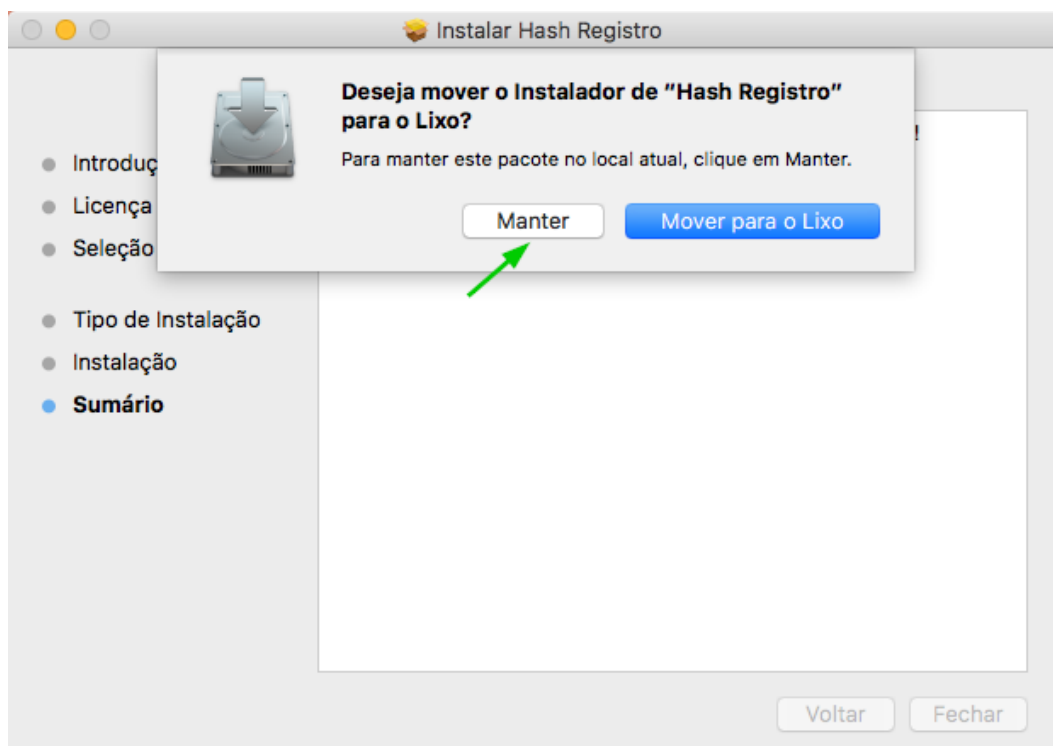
Instalar Hash Registro

Deseja mover o Instalador de "Hash Registro" para o Lixo?

Para manter este pacote no local atual, clique em Manter.

Manter

Mover para o Lixo

!

Introduç

Licença

Seleção

Tipo de Instalação

Instalação

Sumário

Voltar

Fechar